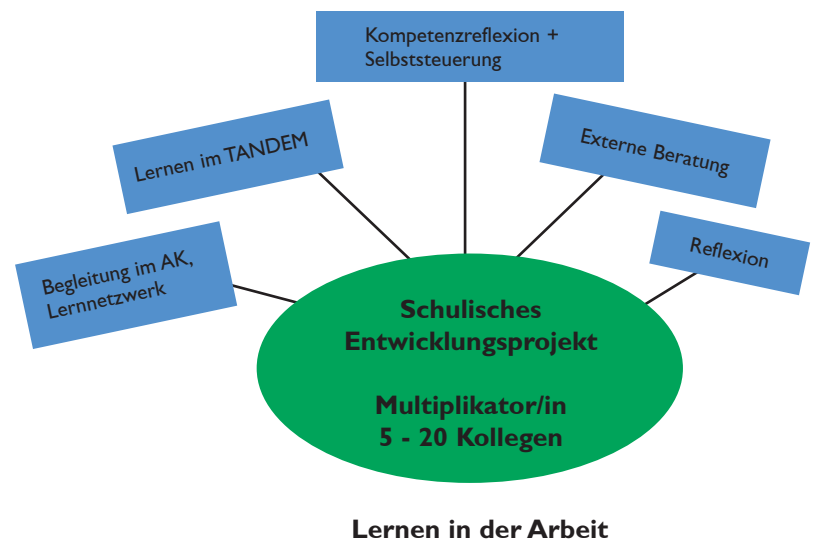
Kompetenzreflexion + Selbststeuerung

Lernen im TANDEM

Externe Beratung

Begleitung im AK, Lernnetzwerk

Reflexion

Schulisches Entwicklungsprojekt

Multiplikator/in
5 - 20 Kollegen

Lernen in der Arbeit